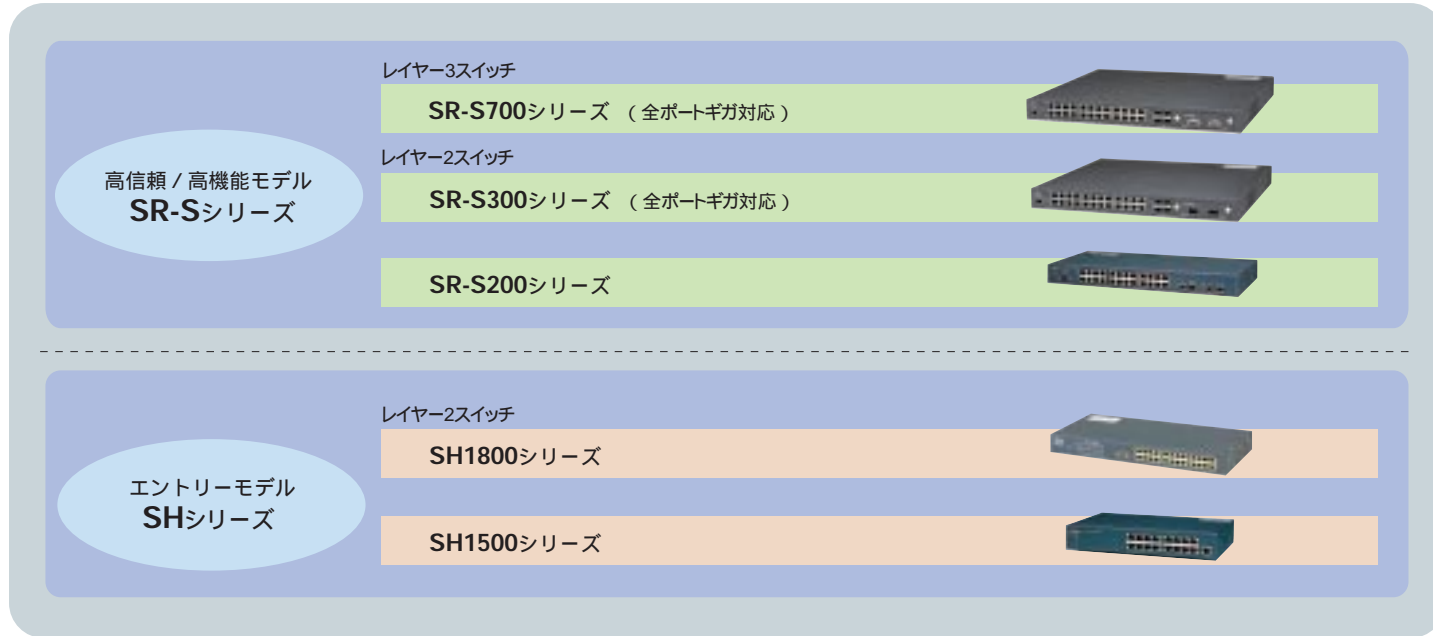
高信頼 / 高機能モデル
SR-Sシリーズ

レイヤー3スイッチ
SR-S700シリーズ （全ポートギガ対応）

レイヤー2スイッチ
SR-S300シリーズ （全ポートギガ対応）

SR-S200シリーズ

エントリーモデル
SHシリーズ

レイヤー2スイッチ
SH1800シリーズ

SH1500シリーズ